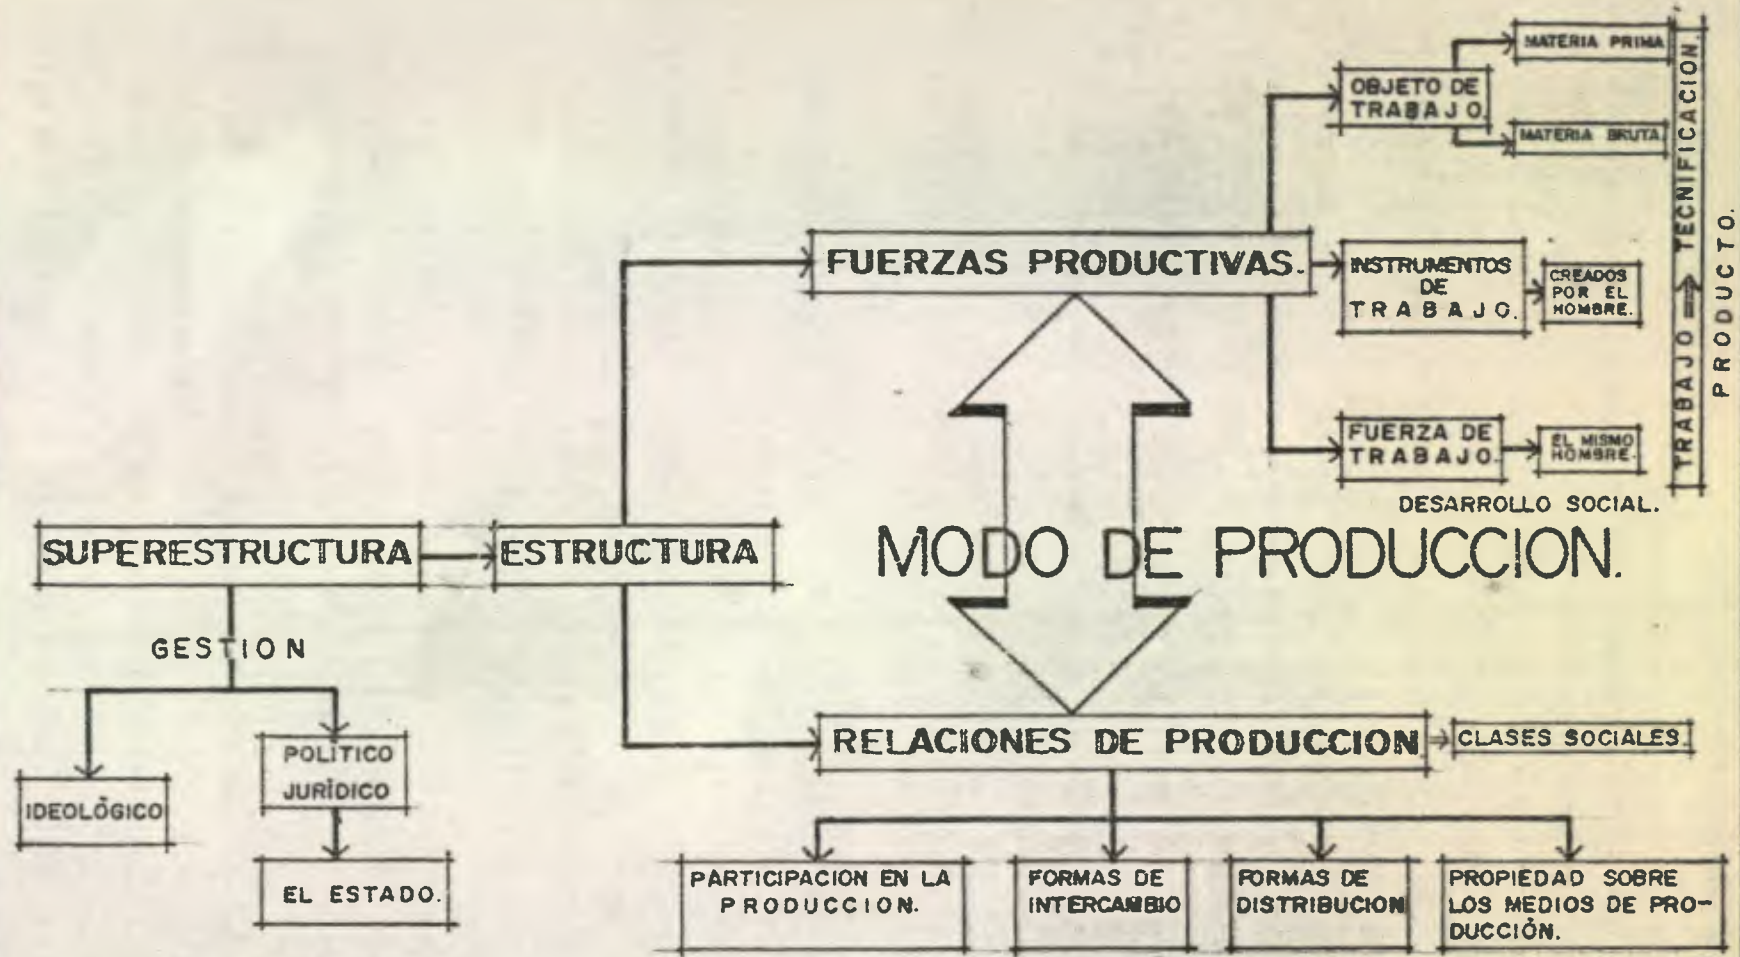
OBJETO DE TRABAJO.

MATERIA PRIMA

MATERIA BRUTA

TECNIFICACION

TRABAJO ⟹ TECNIFICACION

PRODUCTO.

FUERZAS PRODUCTIVAS.

INSTRUMENTOS DE TRABAJO.

CREADOS POR EL HOMBRE.

FUERZA DE TRABAJO.

EL MISMO HOMBRE.

DESARROLLO SOCIAL.

SUPERESTRUCTURA

ESTRUCTURA

MODO DE PRODUCCION.

GESTION

POLITICO JURIDICO

IDEOLÓGICO

EL ESTADO.

RELACIONES DE PRODUCCION

CLASES SOCIALES

PARTICIPACION EN LA PRODUCCION.

FORMAS DE INTERCAMBIO

FORMAS DE DISTRIBUCION

PROPIEDAD SOBRE LOS MEDIOS DE PRODUCCIÓN.